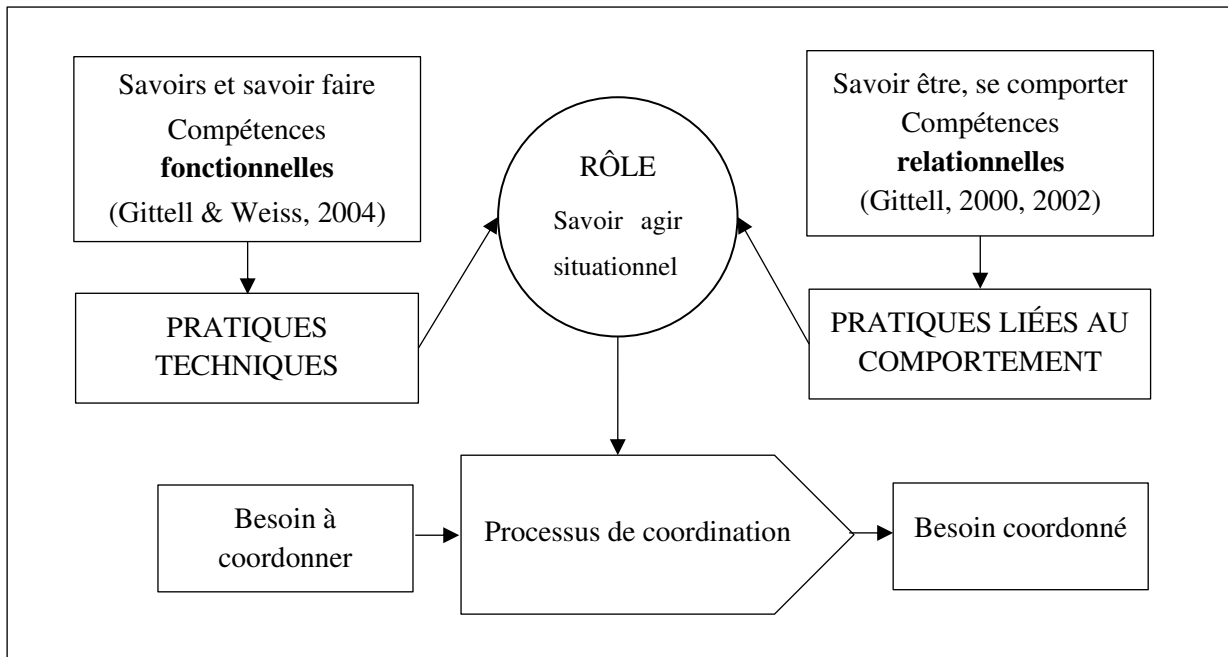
Savoirs et savoir faire
Compétences
**fonctionnelles**
(Gittell & Weiss, 2004)

PRATIQUES TECHNIQUES

RÔLE
Savoir agir situationnel

Savoir être, se comporter
Compétences
**relationnelles**
(Gittell, 2000, 2002)

PRATIQUES LIÉES AU COMPORTEMENT

Besoin à coordonner

Processus de coordination

Besoin coordonné